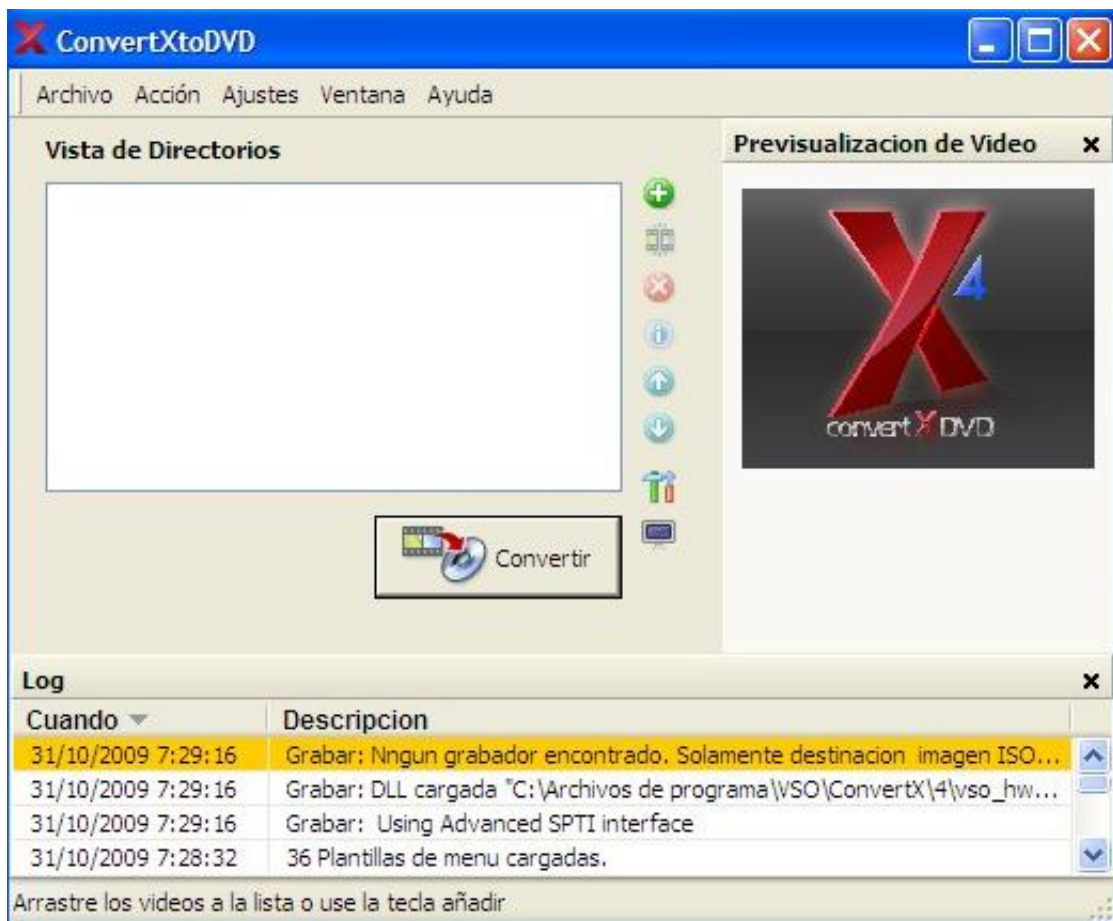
ConvertXtoDVD

Archivo Acción Ajustes Ventana Ayuda

Vista de Directorios

Previsualizacion de Video ×

4

convert X DVD

Convertir

Log ×

| Cuando | Descripcion |
|---|---|
| 31/10/2009 7:29:16 | Grabar: Nngun grabador encontrado. Solamente destinacion imagen ISO... |
| 31/10/2009 7:29:16 | Grabar: DLL cargada "C:\Archivos de programa\VSO\ConvertX\4\vso_hw... |
| 31/10/2009 7:29:16 | Grabar: Using Advanced SPTI interface |
| 31/10/2009 7:28:32 | 36 Plantillas de menu cargadas. |

Arrastre los videos a la lista o use la tecla añadir